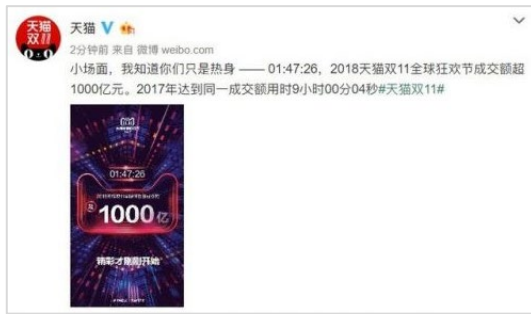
天猫双11 0:0

天猫

2分钟前 来自 微博 weibo.com

小场面，我知道你们只是热身 —— 01:47:26，2018天猫双11全球狂欢节成交额超1000亿元。2017年达到同一成交额用时9小时00分04秒#天猫双11#

01:47:26

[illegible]

1000亿

精彩才刚刚开始